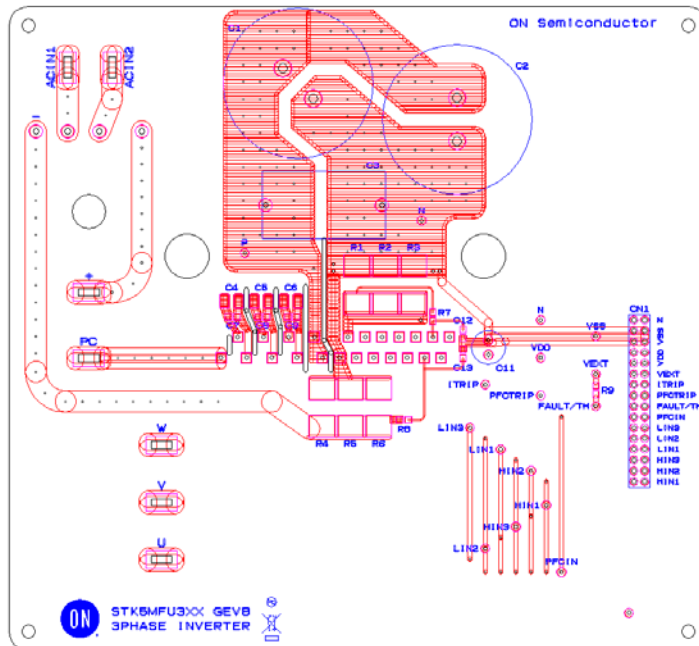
ON Semiconductor

ACIN1
ACIN2
U1
C2
C3
N
P
R1
R2
R3
+
C4
C5
C6
C7
C8
C9
R7
C12
N
CN1
VSS
VDD
C13
C11
VEXT
R9
ITRIP
PFCTRIP
FAULT/TH
PC
R4
R5
R6
R8
N
VSS
VDD
VEXT
ITRIP
PFCTRIP
FAULT/TH
PFCIN
LIN3
LIN2
LIN1
HIN3
HIN2
HIN1
W
LIN3
LIN1
HIN2
V
HIN1
HIN3
U
LIN2
PFCIN
ON
STK5MFU3XX GEVB
3PHASE INVERTER